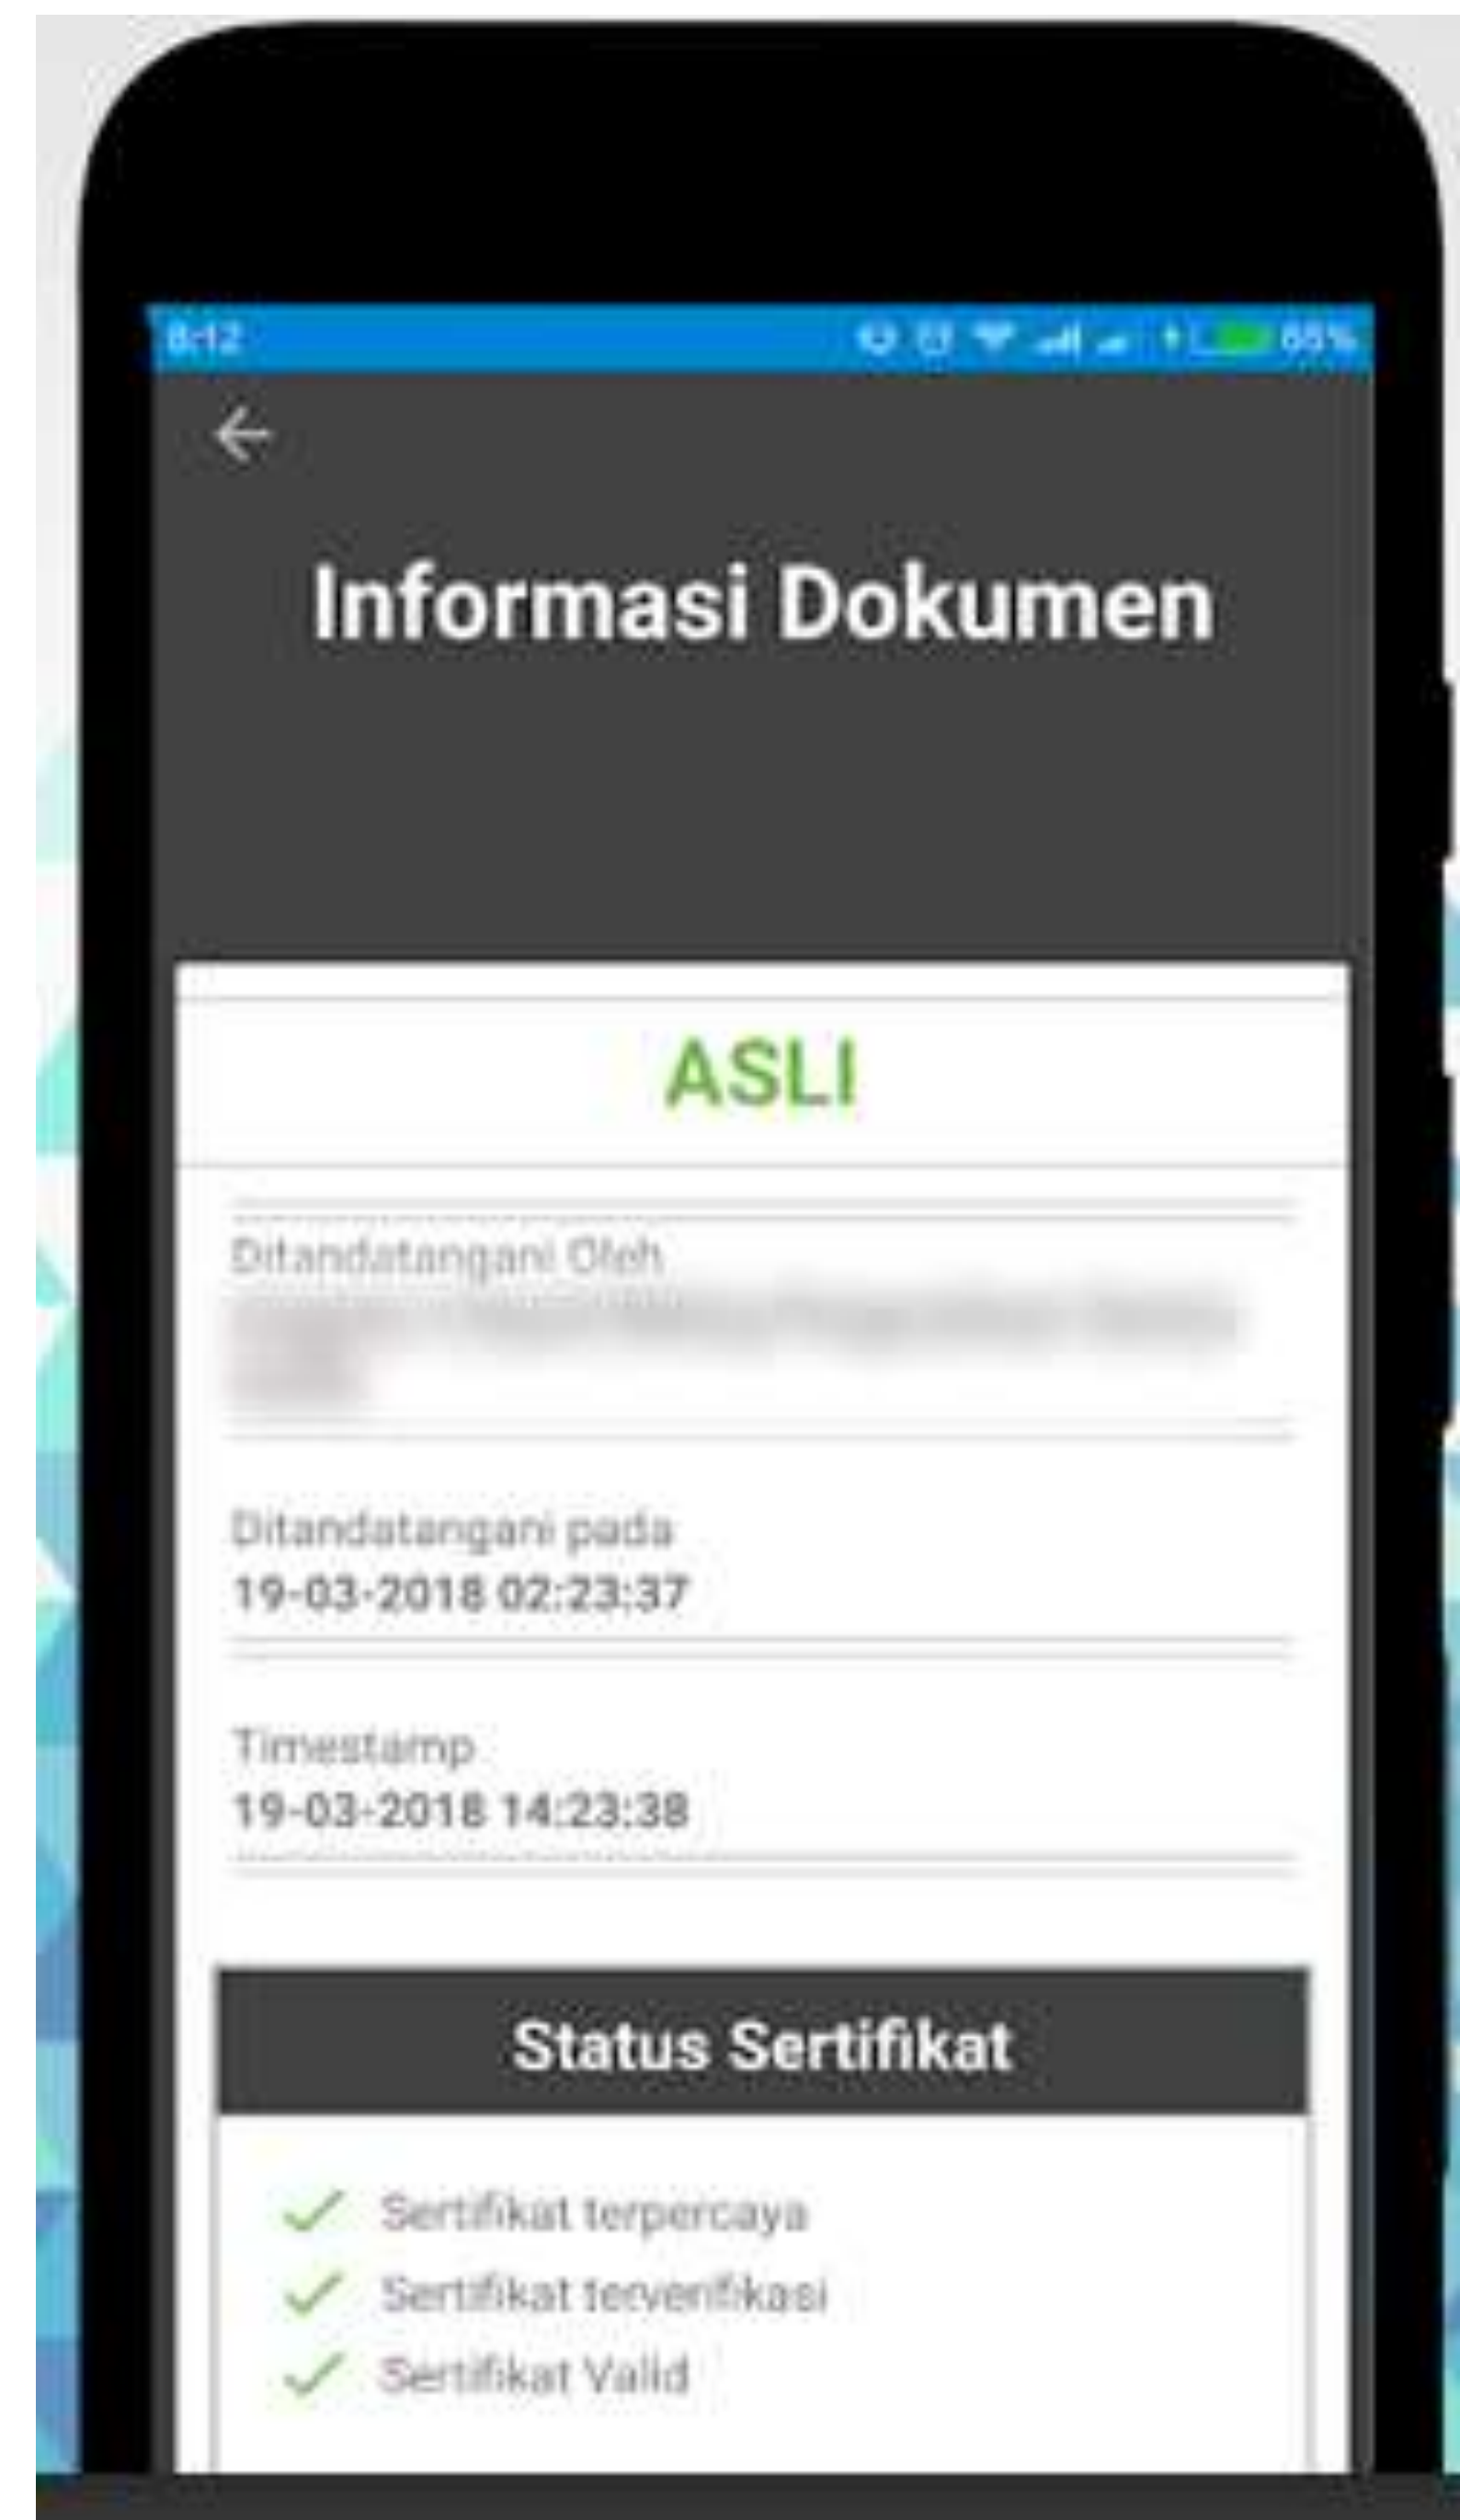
8:12 65%

Informasi Dokumen

ASLI

Ditandatangani Oleh
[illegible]

Ditandatangani pada
19-03-2018 02:23:37

Timestamp
19-03-2018 14:23:38

Status Sertifikat

Sertifikat terpercaya
Sertifikat terverifikasi
Sertifikat Valid